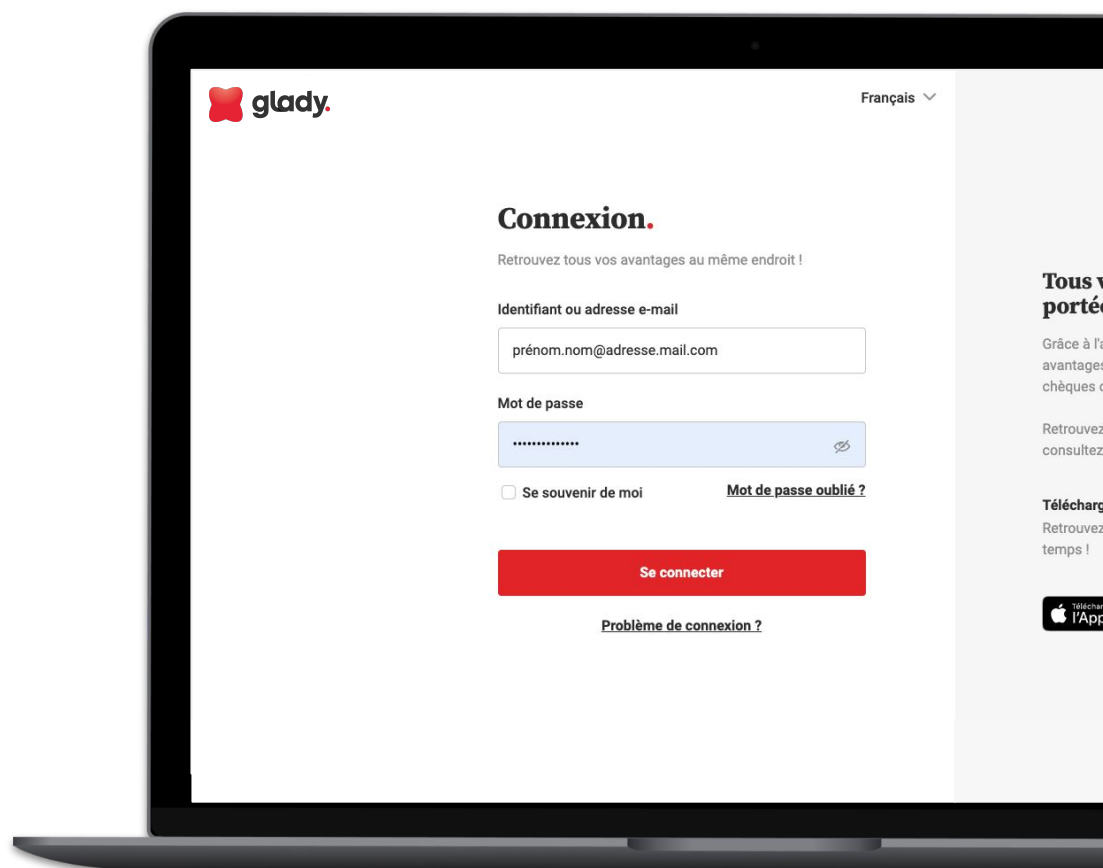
glady.

Français

Connexion.

Retrouvez tous vos avantages au même endroit !

Identifiant ou adresse e-mail

prénom.nom@adresse.mail.com

Mot de passe

••••••••••••••

Se souvenir de moi

Mot de passe oublié ?

Se connecter

Problème de connexion ?

Tous v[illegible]
porté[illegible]

Grâce à l'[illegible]
avantages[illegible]
chèques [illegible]

Retrouvez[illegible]
consultez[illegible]

Télécharg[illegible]
Retrouvez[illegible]
temps !

Télécharg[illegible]
l'App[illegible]